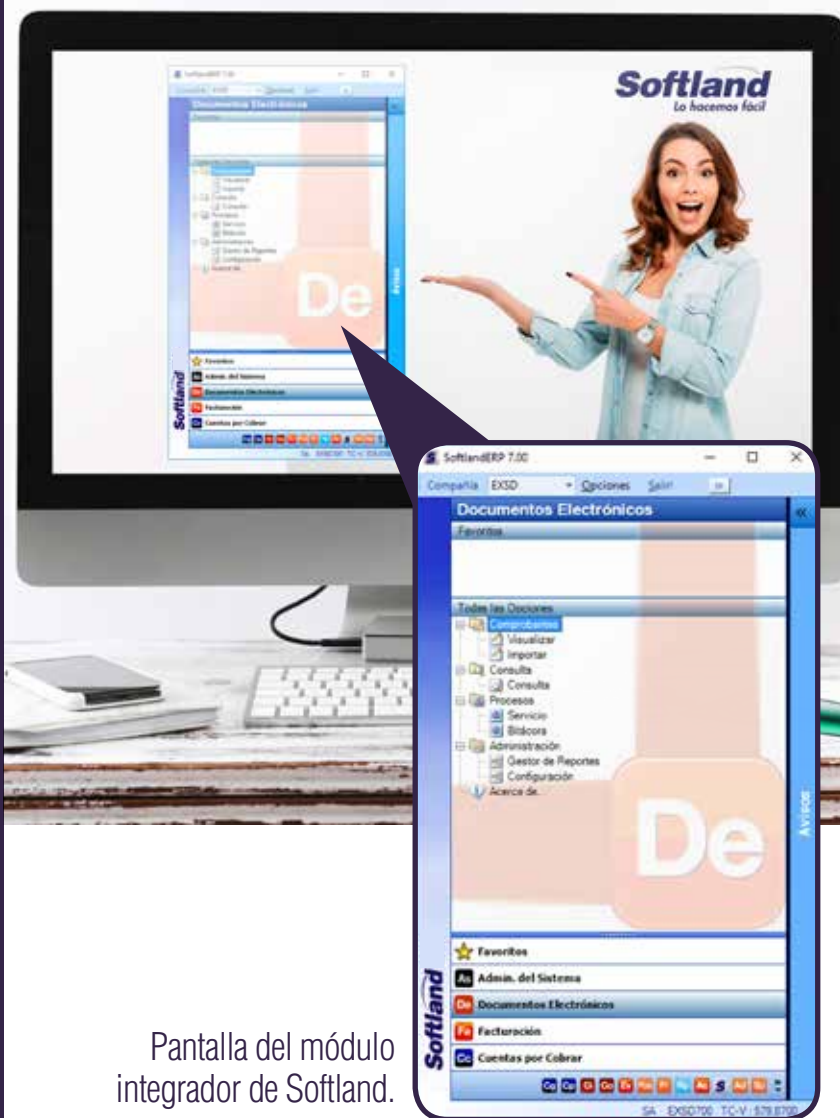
Softland
Lo hacemos fácil

SoftlandERP 7.00
Compañía EXSD Opciones Salir
Documentos Electrónicos
Favoritos
Todas las Opciones
Comprobantes
Visualizar
Importar
Consulta
Consulta
Procesos
Servicio
Bitácora
Administración
Gestor de Reportes
Configuración
Acerca de...
De
Avisos
Favoritos
Admin. del Sistema
Documentos Electrónicos
Facturación
Cuentas por Cobrar
Softland
SA EXSD700 TC-V: 579.8700

Pantalla del módulo integrador de Softland.